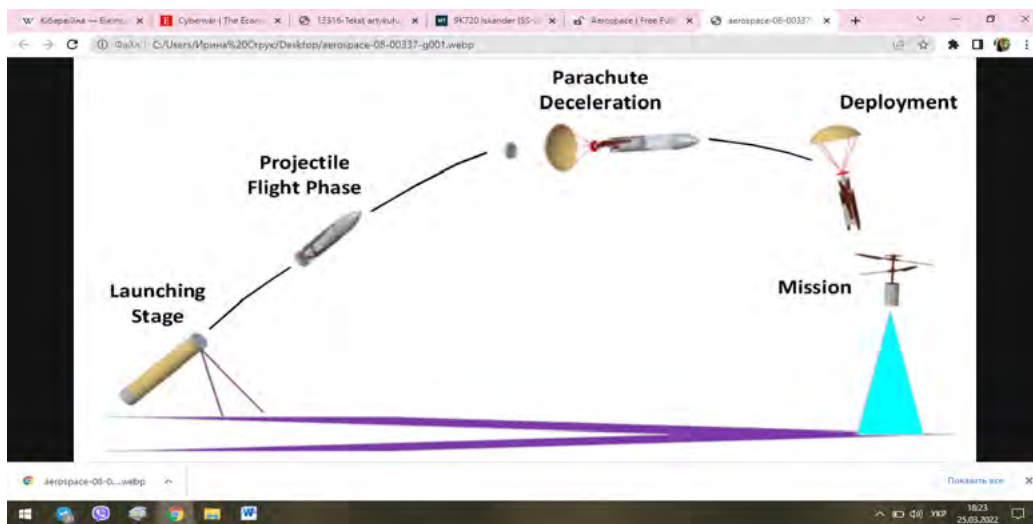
Кібервійна — Вікіпе | Cyberwar | The Econ | 13316-Tekst artykułu | 9K720 Iskander (SS-2 | Aerospace | Free Full | aerospace-08-00337

Файл | C:/Users/Ирина%20Струс/Desktop/aerospace-08-00337-g001.webp

Parachute Deceleration

Deployment

Projectile Flight Phase

Launching Stage

Mission

aerospace-08-0....webp

Показать все

УКР 18:23 25.03.2022